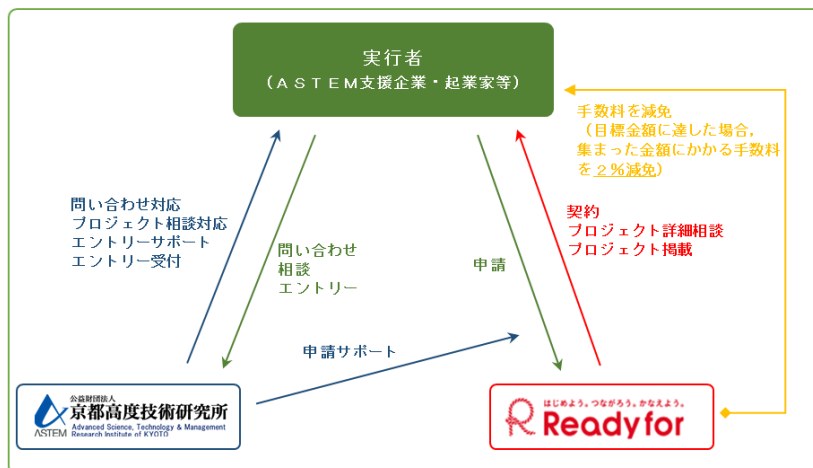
実行者
（ＡＳＴＥＭ支援企業・起業家等）

手数料を減免
（目標金額に達した場合，
集まった金額にかかる手数料
を２％減免）

問い合わせ対応
プロジェクト相談対応
エントリーサポート
エントリー受付

問い合わせ
相談
エントリー

申請

契約
プロジェクト詳細相談
プロジェクト掲載

申請サポート

公益財団法人
京都高度技術研究所
ASTEM
Advanced Science, Technology & Management Research Institute of KYOTO

はじめよう。つながろう。かなえよう。
Readyfor